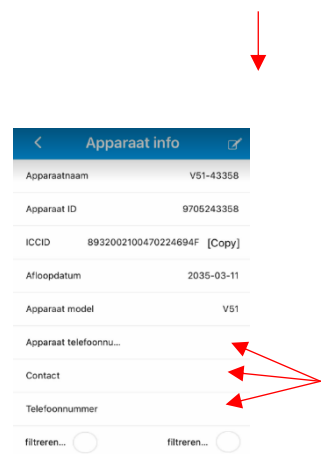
Apparaat info

Apparaatnaam V51-43358

Apparaat ID 9705243358

ICCID 8932002100470224694F [Copy]

Afloopdatum 2035-03-11

Apparaat model V51

Apparaat telefoonnu...

Contact

Telefoonnummer

filtreren... filtreren...